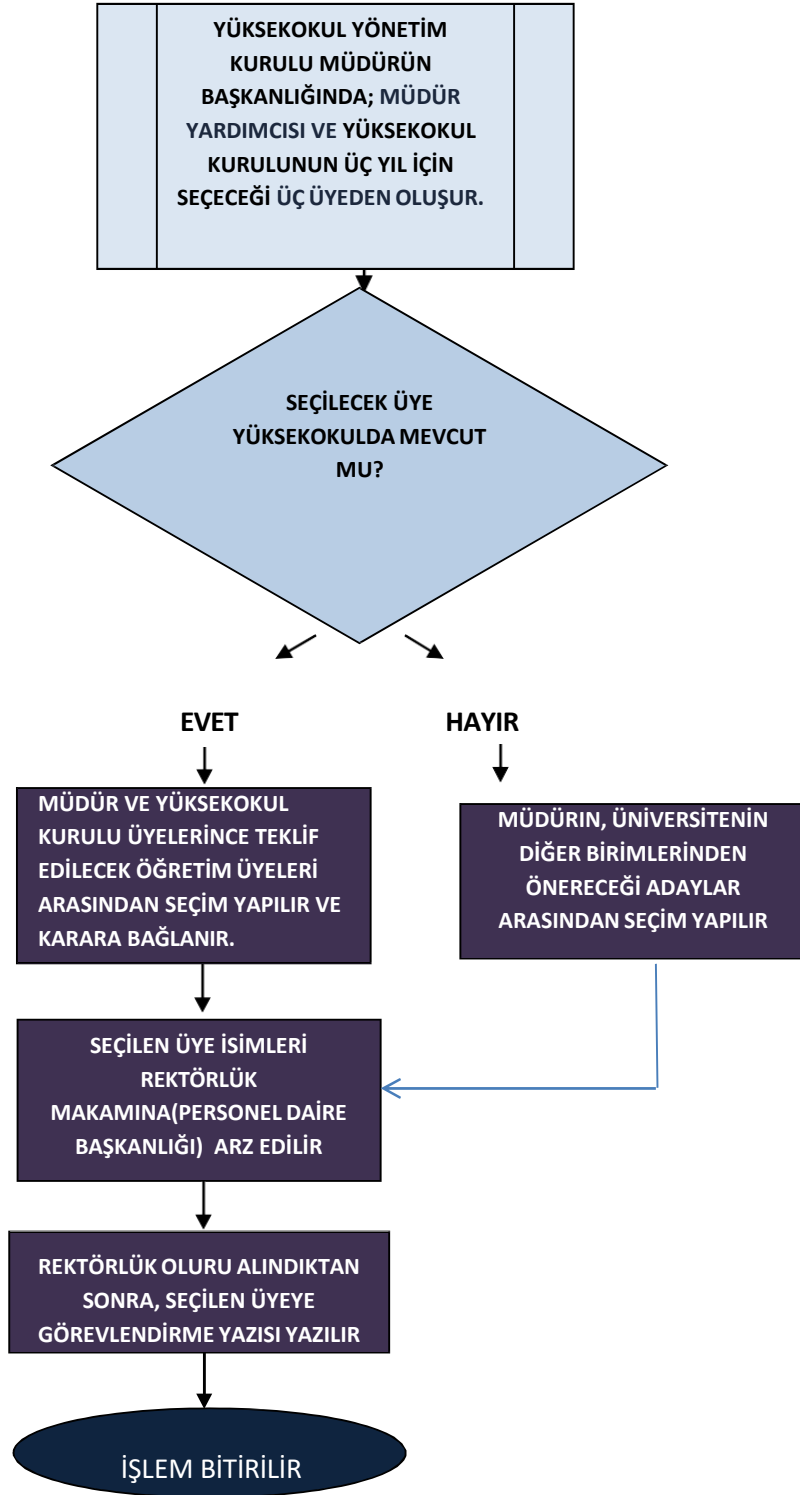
YÜKSEKOKUL YÖNETİM KURULU MÜDÜRÜN BAŞKANLIĞINDA; MÜDÜR YARDIMCISI VE YÜKSEKOKUL KURULUNUN ÜÇ YIL İÇİN SEÇECEĞİ ÜÇ ÜYEDEN OLUŞUR.

SEÇİLECEK ÜYE YÜKSEKOKULDA MEVCUT MU?

EVET

HAYIR

MÜDÜR VE YÜKSEKOKUL KURULU ÜYELERİNCE TEKLİF EDİLECEK ÖĞRETİM ÜYELERİ ARASINDAN SEÇİM YAPILIR VE KARARA BAĞLANIR.

MÜDÜRIN, ÜNİVERSİTENİN DİĞER BİRİMLERİNDEN ÖNERECEĞİ ADAYLAR ARASINDAN SEÇİM YAPILIR

SEÇİLEN ÜYE İSİMLERİ REKTÖRLÜK MAKAMINA(PERSONEL DAİRE BAŞKANLIĞI) ARZ EDİLİR

REKTÖRLÜK OLURU ALINDIKTAN SONRA, SEÇİLEN ÜYEYE GÖREVLENDİRME YAZISI YAZILIR

İŞLEM BİTİRİLİR